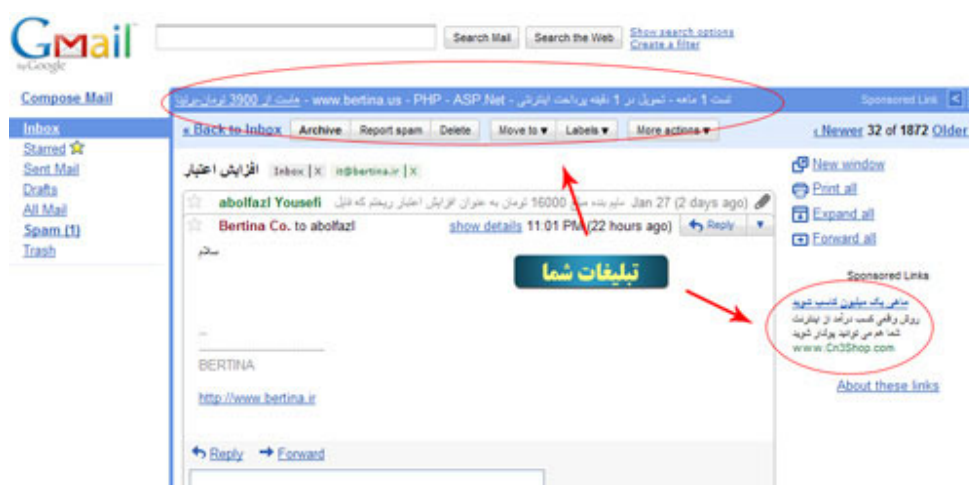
Gmail by Google

Search Mail | Search the Web | Show search options | Create a filter

Compose Mail

سایت 1 ماهه - تحویل در 1 دقیقه پرداخت اینترنتی - PHP - ASP.Net - www.bertina.us - ماهانه از 3900 تومان برای Sponsored Link

Inbox
Starred
Sent Mail
Drafts
All Mail
Spam (1)
Trash

« Back to Inbox | Archive | Report spam | Delete | Move to ▾ | Labels ▾ | More actions ▾

« Newer 32 of 1872 Older

افزایش اعتبار Inbox X in@bertina.ir X

abolfazl Yousefi سلم بنده مبلغ 16000 تومان به عنوان افزایش اعتبار ریختم که دلیل Jan 27 (2 days ago)

Bertina Co. to abolfazl show details 11:01 PM (22 hours ago) Reply

سلام

--

BERTINA

http://www.bertina.ir

Reply Forward

تبلیغات شما

New window
Print all
Expand all
Forward all

Sponsored Links

ماهی یک میلیون کسب کنید
روش واقعی کسب درآمد از اینترنت
شما هم می توانید پولدار شوید
www.Cn3Shop.com

About these links